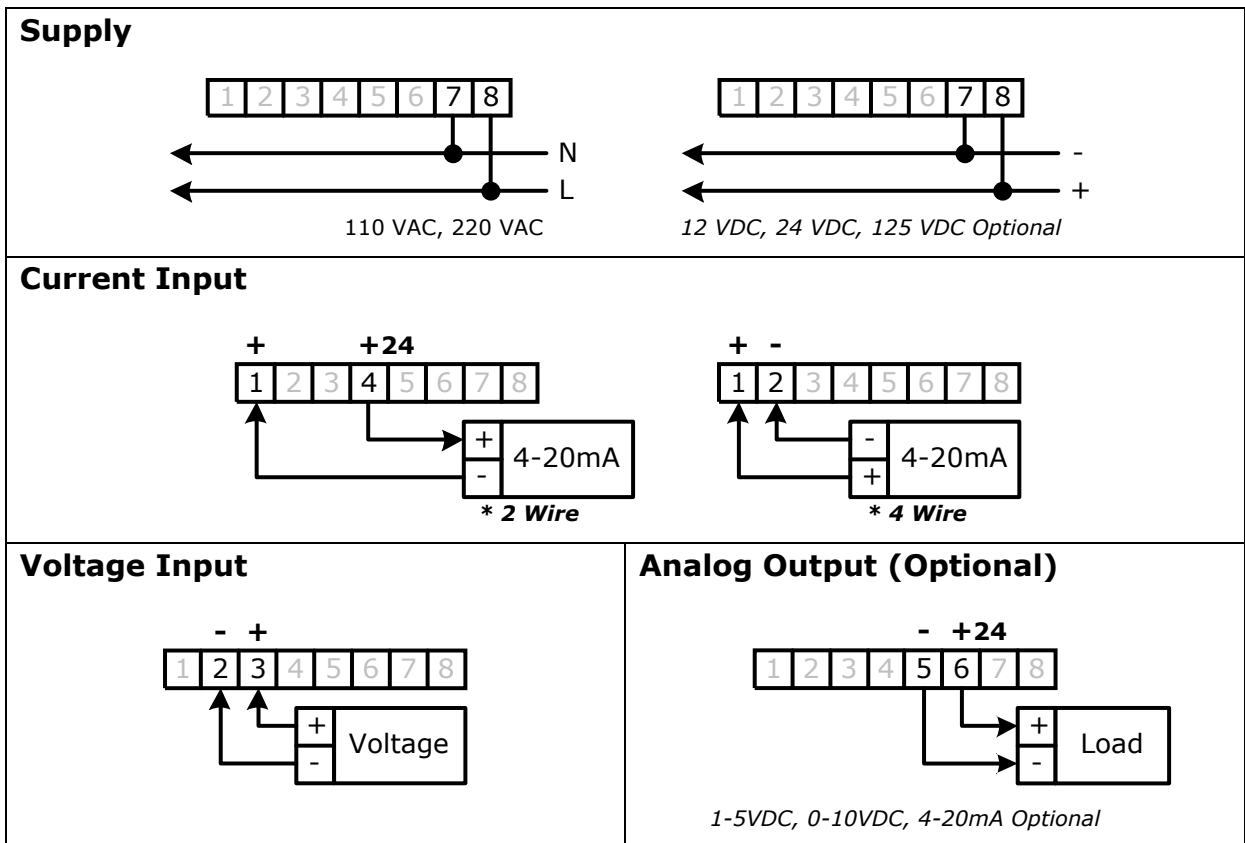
**Supply**

1 2 3 4 5 6 7 8

N

L

110 VAC, 220 VAC

1 2 3 4 5 6 7 8

-

+

12 VDC, 24 VDC, 125 VDC Optional

**Current Input**

+ +24

1 2 3 4 5 6 7 8

+
-
4-20mA

* 2 Wire

+ -

1 2 3 4 5 6 7 8

-
+
4-20mA

* 4 Wire

**Voltage Input**

- +

1 2 3 4 5 6 7 8

+
-
Voltage

**Analog Output (Optional)**

- +24

1 2 3 4 5 6 7 8

+
-
Load

1-5VDC, 0-10VDC, 4-20mA Optional